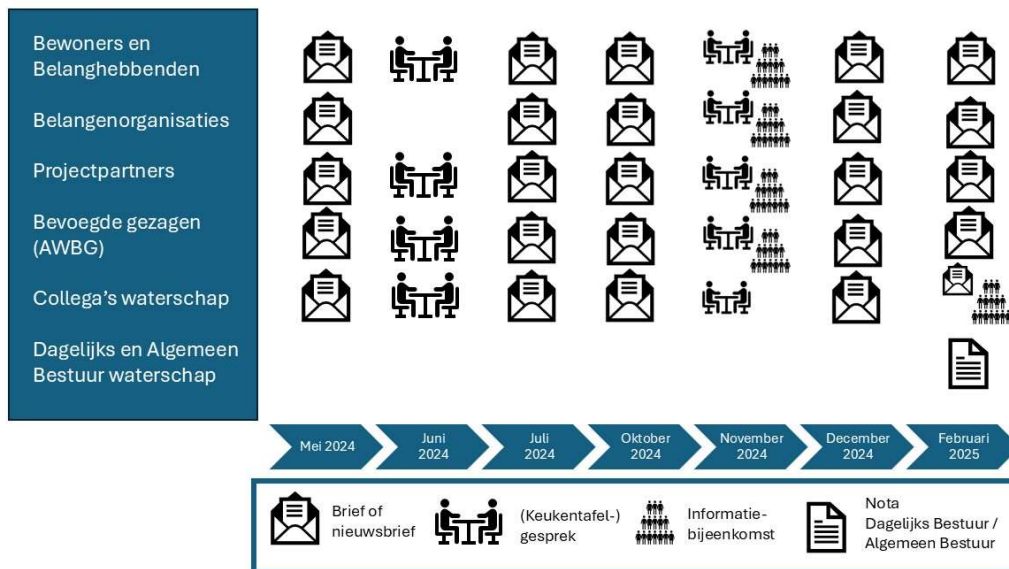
Bewoners en Belanghebbenden

Belangenorganisaties

Projectpartners

Bevoegde gezagen (AWBG)

Collega's waterschap

Dagelijks en Algemeen Bestuur waterschap

Mei 2024

Juni 2024

Juli 2024

Oktober 2024

November 2024

December 2024

Februari 2025

Brief of nieuwsbrief

(Keukentafel-) gesprek

Informatie-bijeenkomst

Nota Dagelijks Bestuur / Algemeen Bestuur